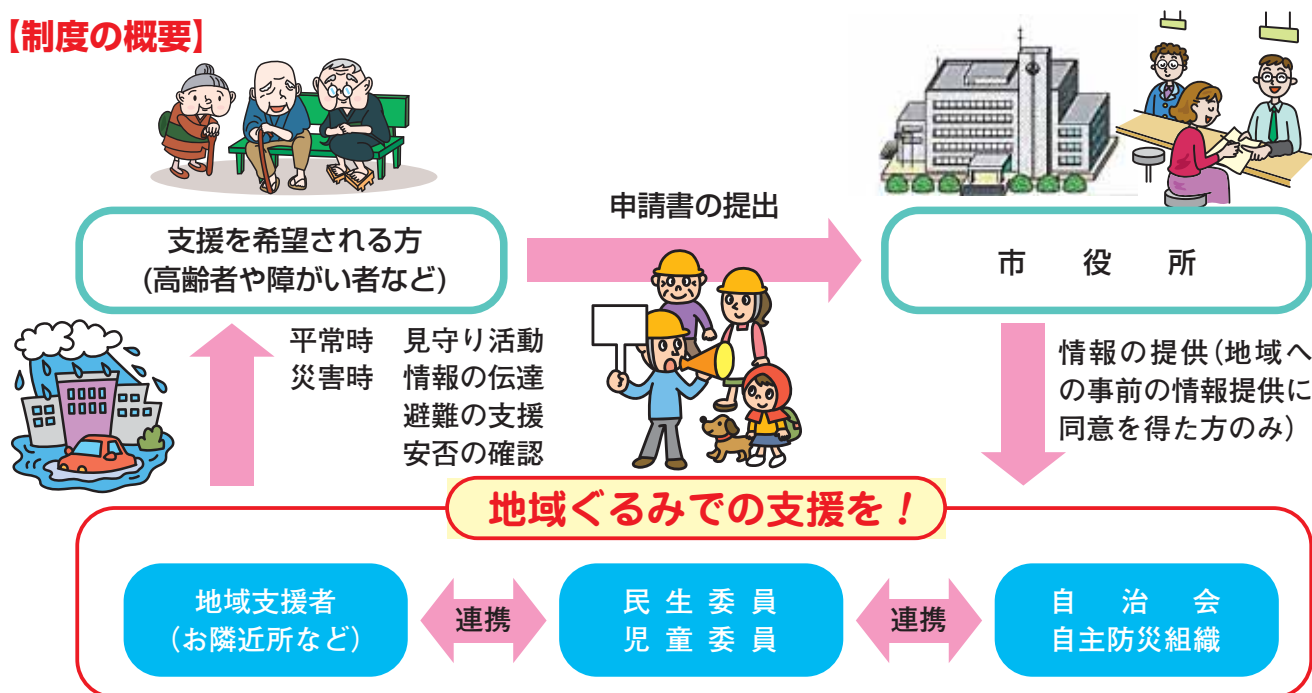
【制度の概要】

支援を希望される方
(高齢者や障がい者など)

申請書の提出

市　役　所

平常時　見守り活動
災害時　情報の伝達
避難の支援
安否の確認

情報の提供(地域への事前の情報提供に同意を得た方のみ)

地域ぐるみでの支援を！

地域支援者
(お隣近所など)

連携

民生委員
児童委員

連携

自治会
自主防災組織